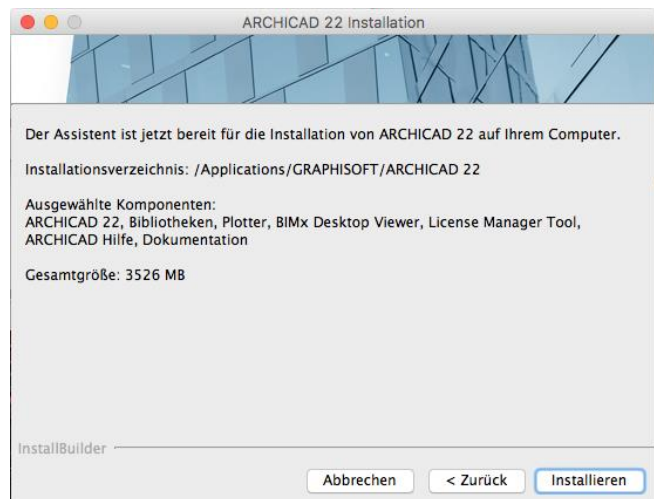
ARCHICAD 22 Installation

Der Assistent ist jetzt bereit für die Installation von ARCHICAD 22 auf Ihrem Computer.

Installationsverzeichnis: /Applications/GRAPHISOFT/ARCHICAD 22

Ausgewählte Komponenten:
ARCHICAD 22, Bibliotheken, Plotter, BIMx Desktop Viewer, License Manager Tool, ARCHICAD Hilfe, Dokumentation

Gesamtgröße: 3526 MB

InstallBuilder

Abbrechen
< Zurück
Installieren